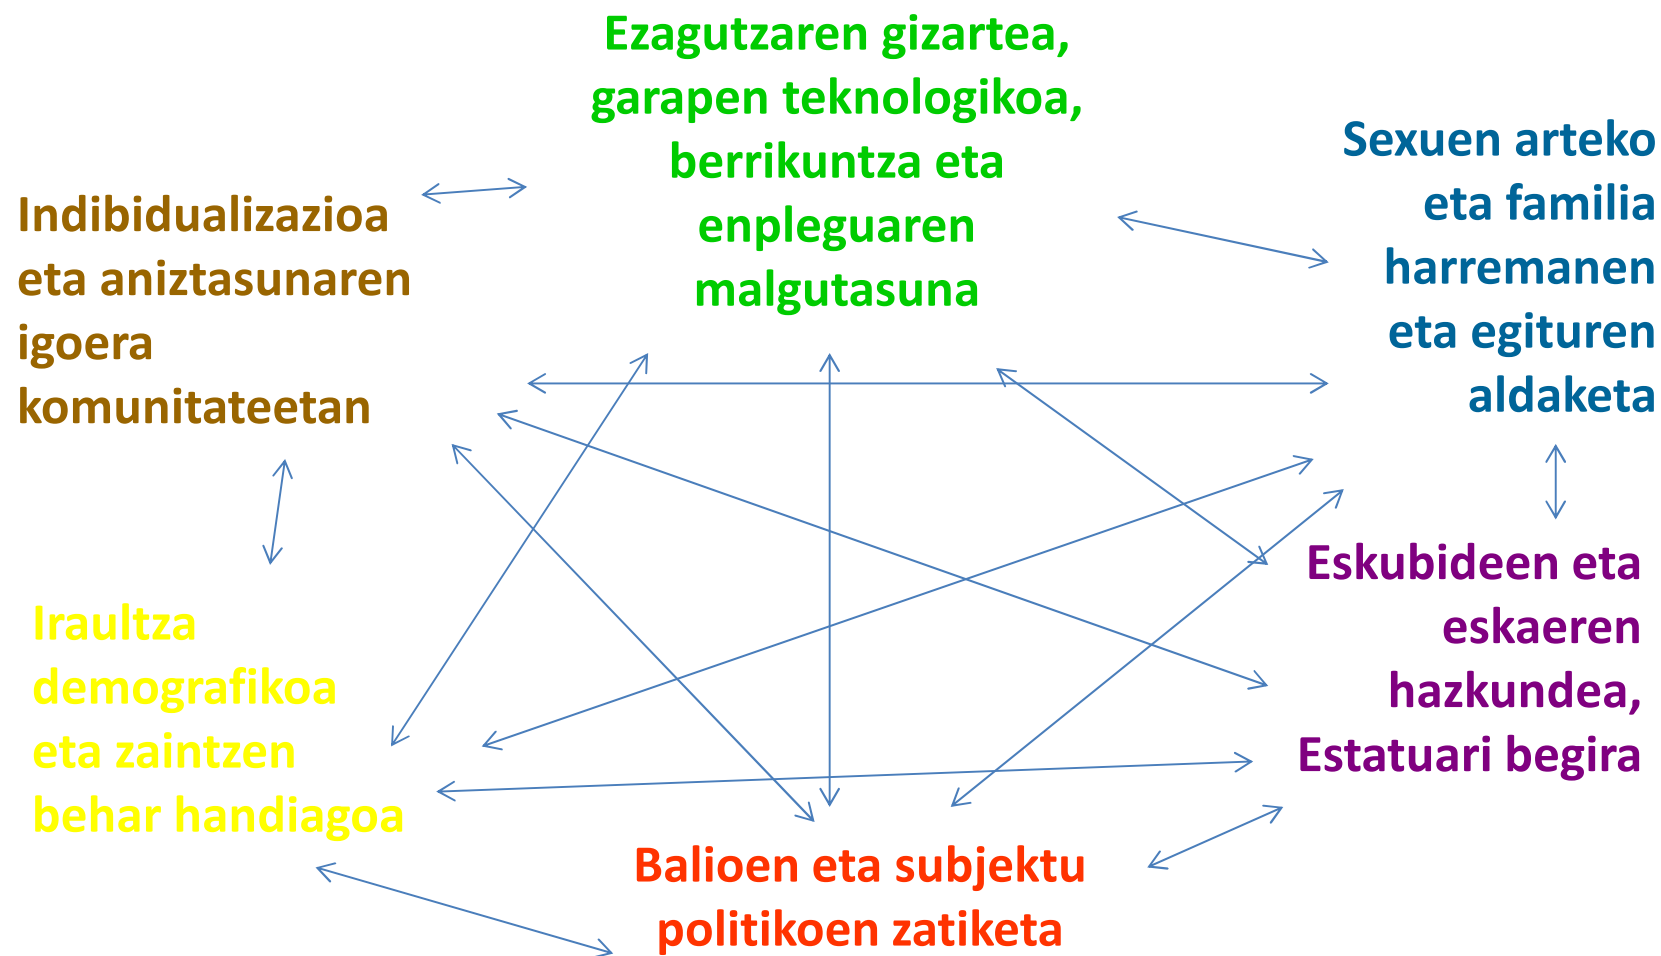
Ezagutzaren gizartea, garapen teknologikoa, berrikuntza eta enpleguaren malgutasuna

Indibidualizazioa eta aniztasunaren igoera komunitateetan

Sexuen arteko eta familia harremanen eta egituren aldaketa

Eskubideen eta eskaeren hazkundea, Estatuari begira

Iraultza demografikoa eta zaintzen behar handiagoa

Balioen eta subjektu politikoen zatiketa